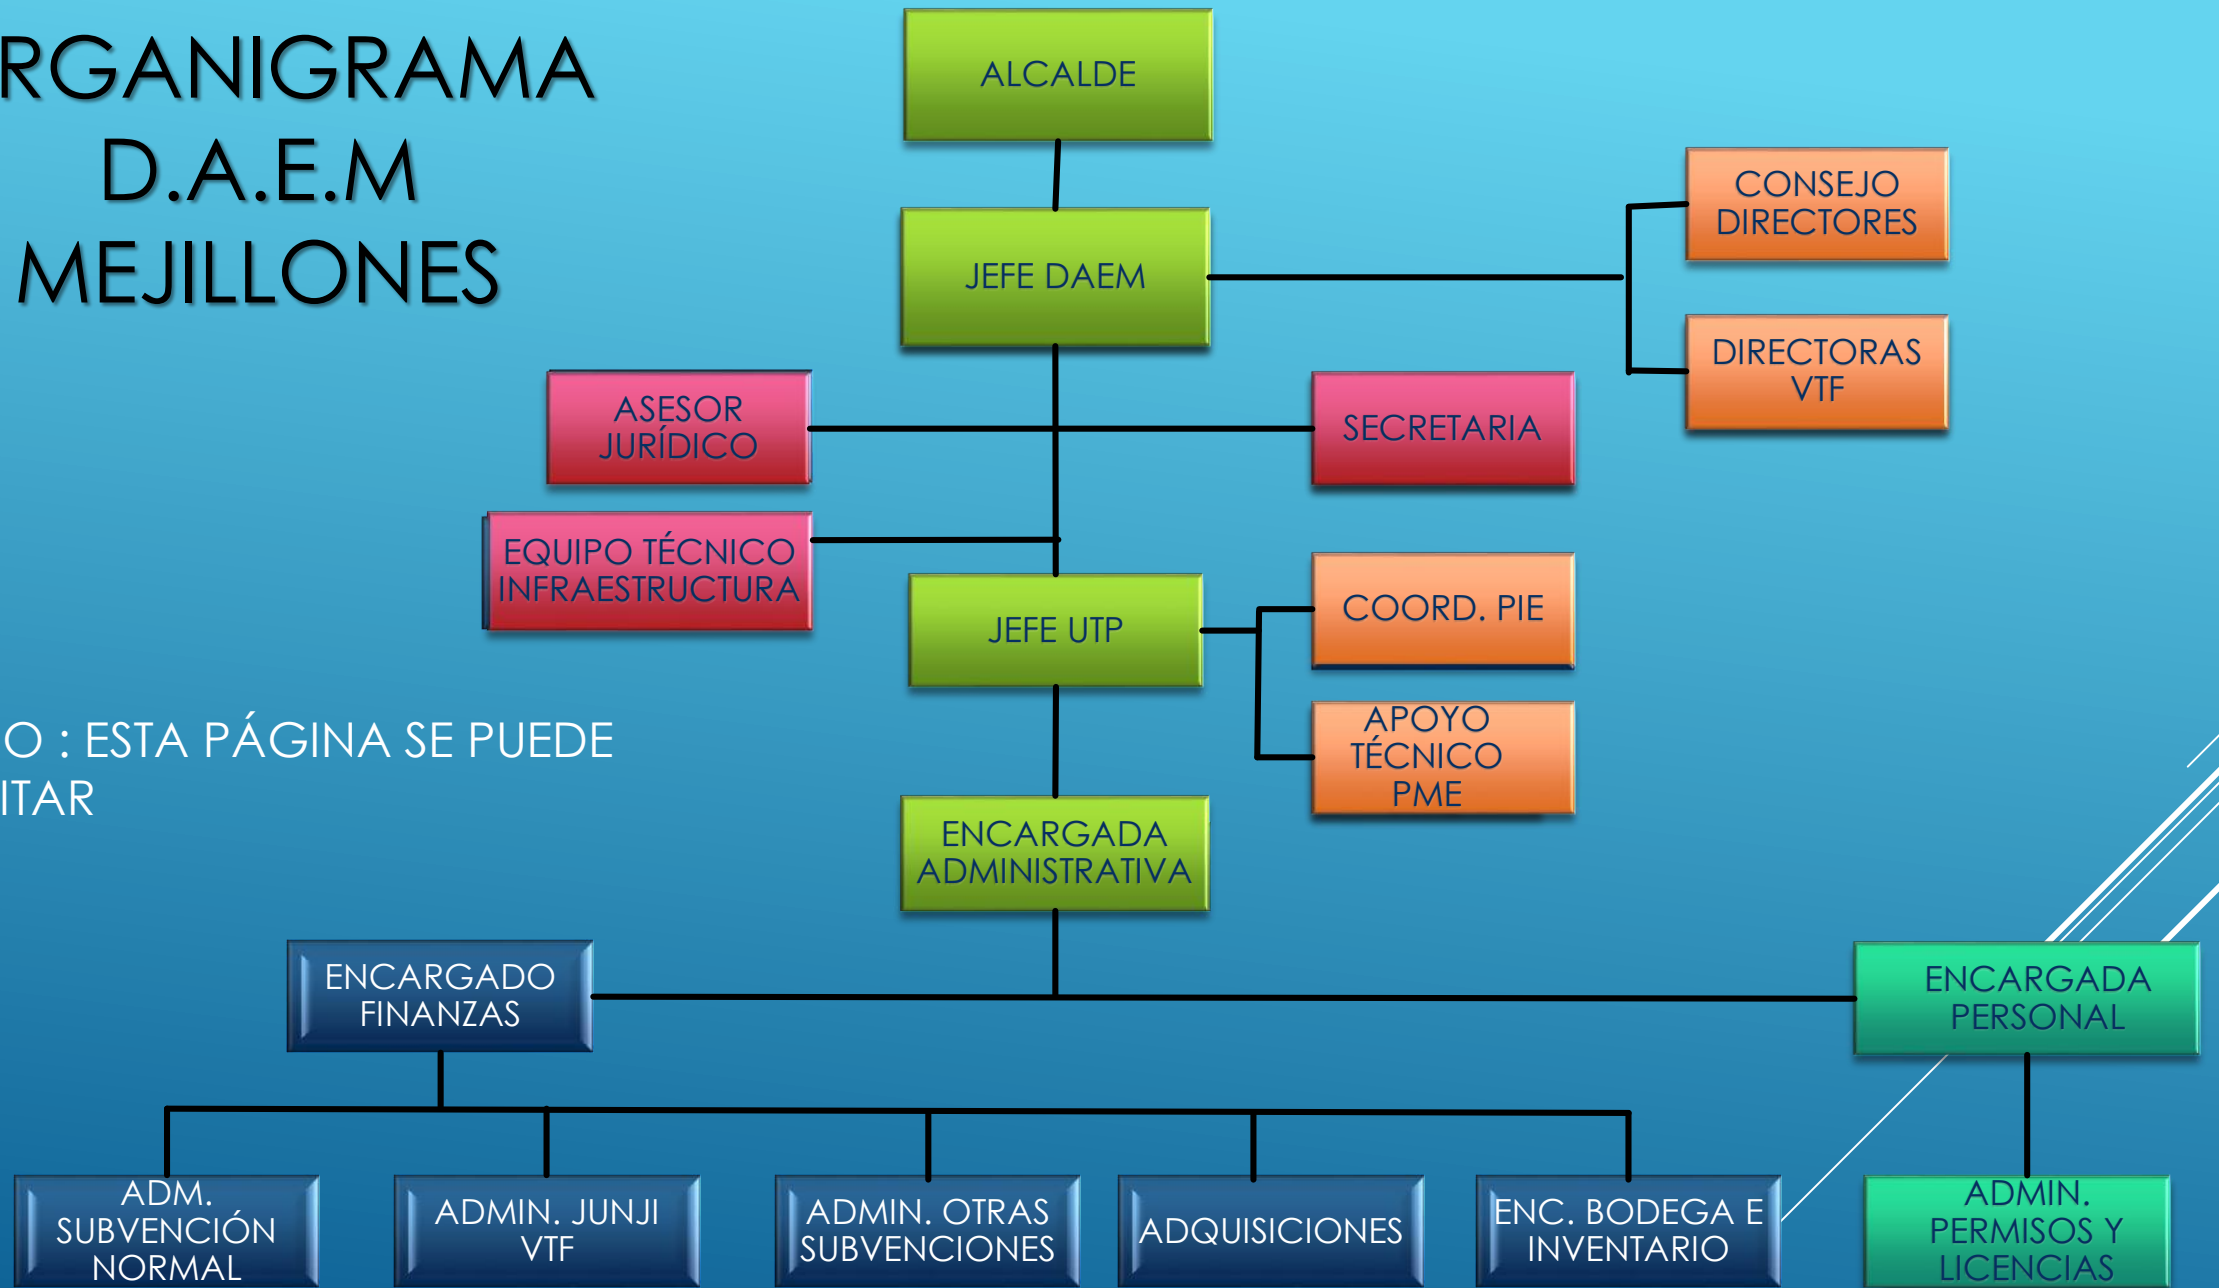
RGANIGRAMA D.A.E.M MEJILLONES

ALCALDE

JEFE DAEM

CONSEJO DIRECTORES

DIRECTORAS VTF

ASESOR JURÍDICO

SECRETARIA

EQUIPO TÉCNICO INFRAESTRUCTURA

JEFE UTP

COORD. PIE

APOYO TÉCNICO PME

O : ESTA PÁGINA SE PUEDE ITAR

ENCARGADA ADMINISTRATIVA

ENCARGADO FINANZAS

ENCARGADA PERSONAL

ADM. SUBVENCIÓN NORMAL

ADMIN. JUNJI VTF

ADMIN. OTRAS SUBVENCIONES

ADQUISICIONES

ENC. BODEGA E INVENTARIO

ADMIN. PERMISOS Y LICENCIAS